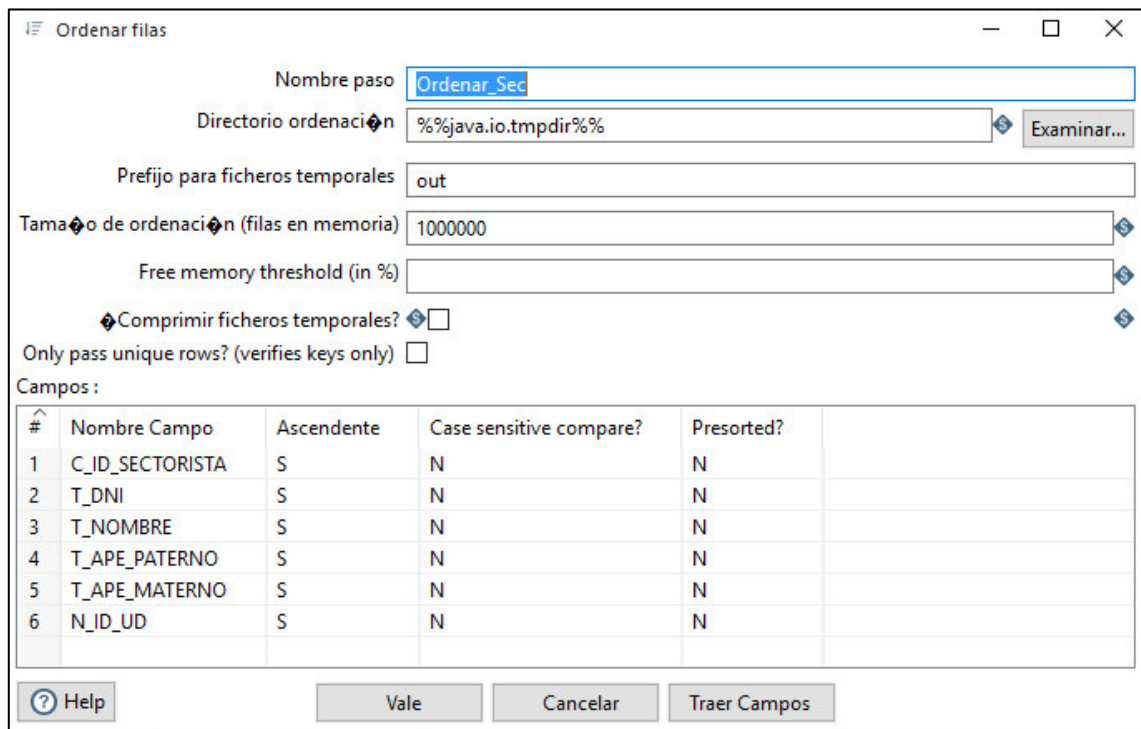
Ordenar filas

Nombre paso Ordenar_Sec

Directorio ordenaci�n %%java.io.tmpdir%% Examinar...

Prefijo para ficheros temporales out

Tama�o de ordenaci�n (filas en memoria) 1000000

Free memory threshold (in %)

�Comprimir ficheros temporales?

Only pass unique rows? (verifies keys only)

Campos :

| # | Nombre Campo | Ascendente | Case sensitive compare? | Presorted? |
|---|---|---|---|---|
| 1 | C_ID_SECTORISTA | S | N | N |
| 2 | T_DNI | S | N | N |
| 3 | T_NOMBRE | S | N | N |
| 4 | T_APE_PATERNO | S | N | N |
| 5 | T_APE_MATERNO | S | N | N |
| 6 | N_ID_UD | S | N | N |

Help Vale Cancelar Traer Campos